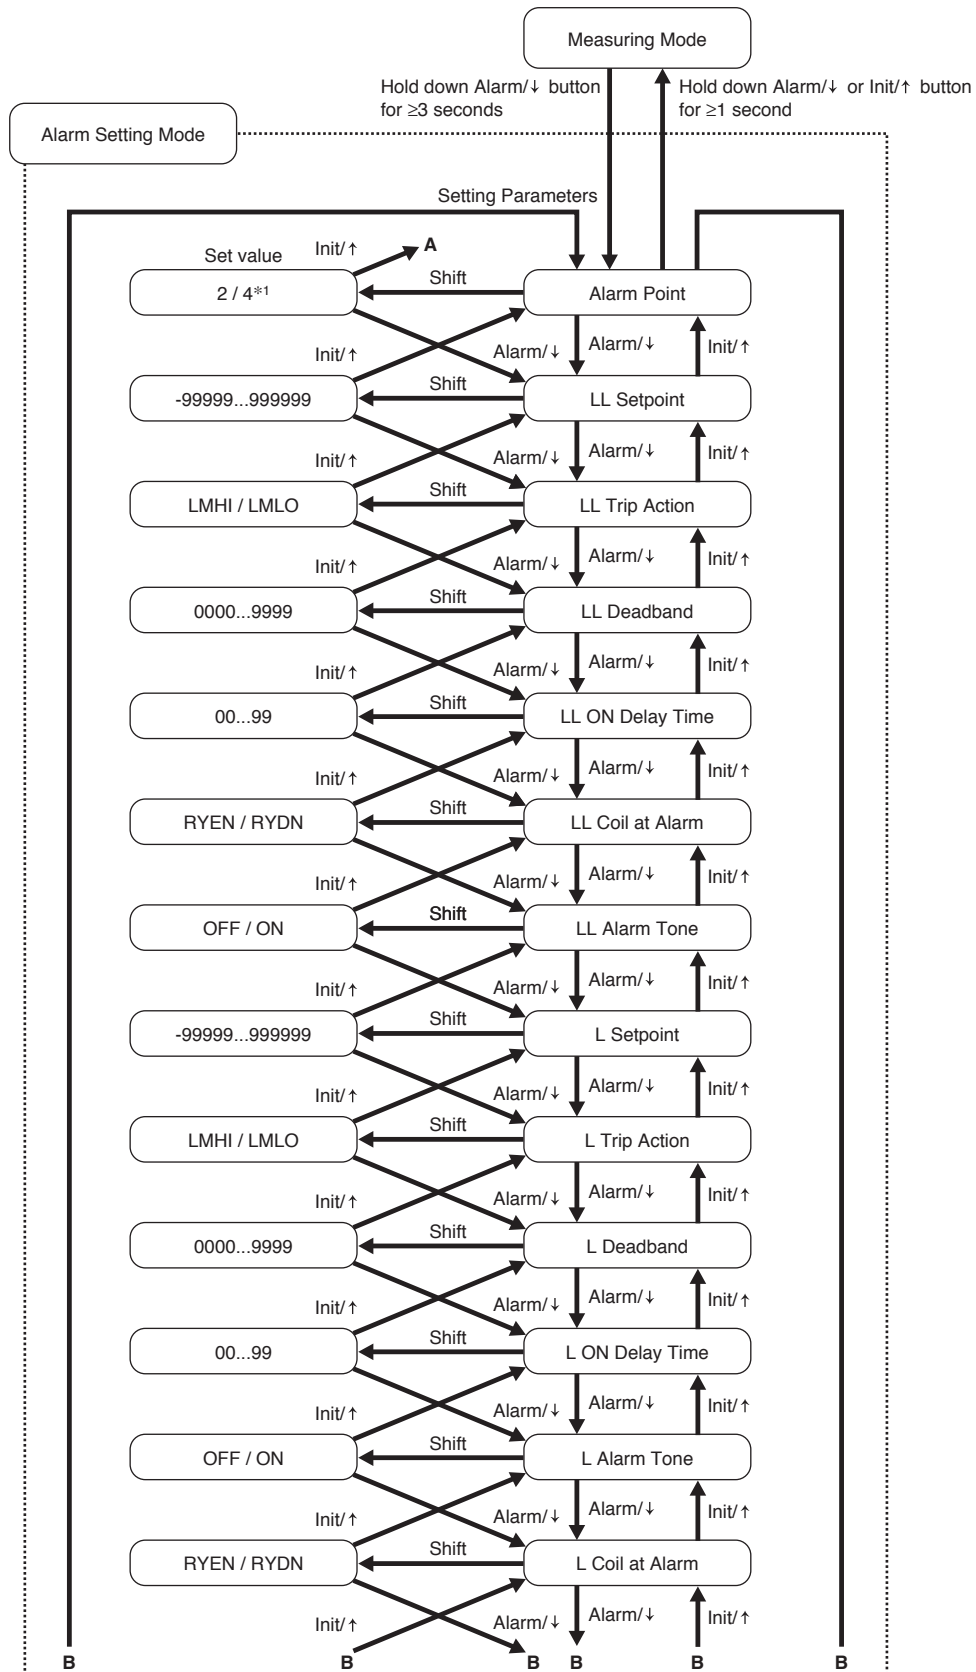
Measuring Mode

Hold down Alarm/↓ button for ≥3 seconds

Hold down Alarm/↓ or Init/↑ button for ≥1 second

Alarm Setting Mode

Setting Parameters

Set value

Init/↑

A

Shift

2 / 4*1

Alarm Point

Init/↑

Alarm/↓

Alarm/↓

Init/↑

Shift

-99999...999999

LL Setpoint

Init/↑

Alarm/↓

Alarm/↓

Init/↑

Shift

LMHI / LMLO

LL Trip Action

Init/↑

Alarm/↓

Alarm/↓

Init/↑

Shift

0000...9999

LL Deadband

Init/↑

Alarm/↓

Alarm/↓

Init/↑

Shift

00...99

LL ON Delay Time

Init/↑

Alarm/↓

Alarm/↓

Init/↑

Shift

RYEN / RYDN

LL Coil at Alarm

Init/↑

Alarm/↓

Alarm/↓

Init/↑

Shift

OFF / ON

LL Alarm Tone

Init/↑

Alarm/↓

Alarm/↓

Init/↑

Shift

-99999...999999

L Setpoint

Init/↑

Alarm/↓

Alarm/↓

Init/↑

Shift

LMHI / LMLO

L Trip Action

Init/↑

Alarm/↓

Alarm/↓

Init/↑

Shift

0000...9999

L Deadband

Init/↑

Alarm/↓

Alarm/↓

Init/↑

Shift

00...99

L ON Delay Time

Init/↑

Alarm/↓

Alarm/↓

Init/↑

Shift

OFF / ON

L Alarm Tone

Init/↑

Alarm/↓

Alarm/↓

Init/↑

Shift

RYEN / RYDN

L Coil at Alarm

Init/↑

Alarm/↓

Alarm/↓

Init/↑

B B B B B B